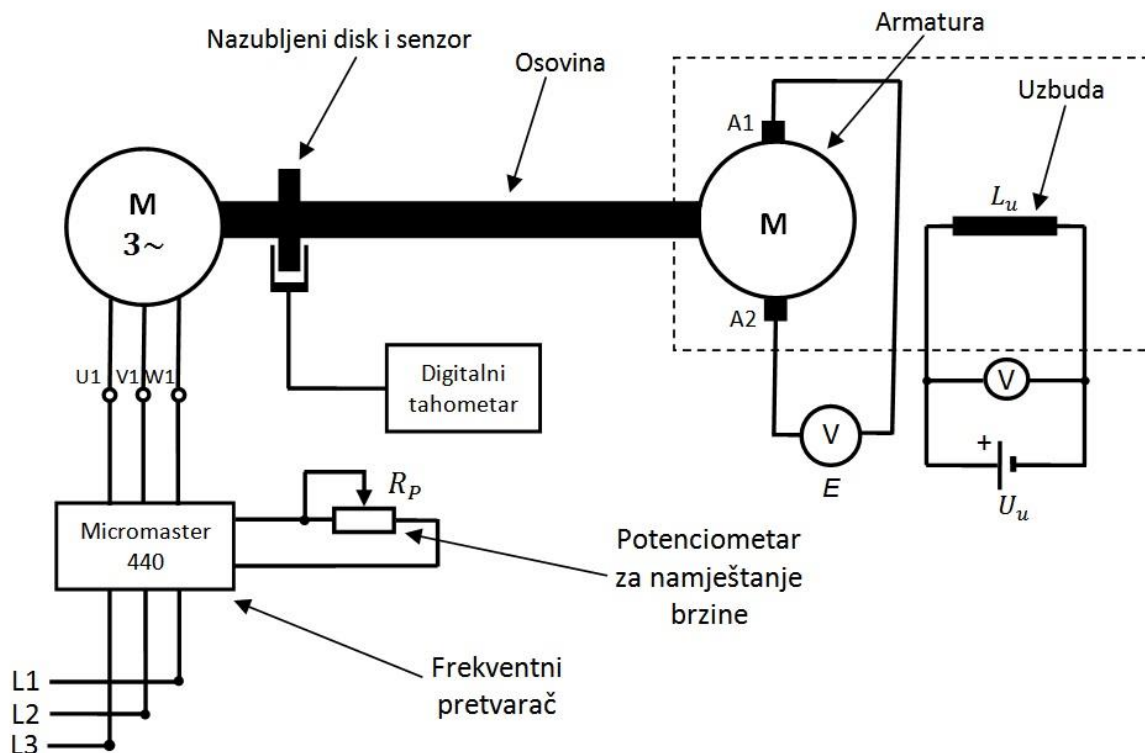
Nazubljeni disk i senzor

Osovina

Armatura

Uzbuda

M
3~

A1

M

A2

$L_u$

U1 V1 W1

Digitalni tahometar

V

V

E

+

$U_u$

$R_P$

Micromaster 440

Potenciometar za namještanje brzine

Frekventni pretvarač

L1
L2
L3